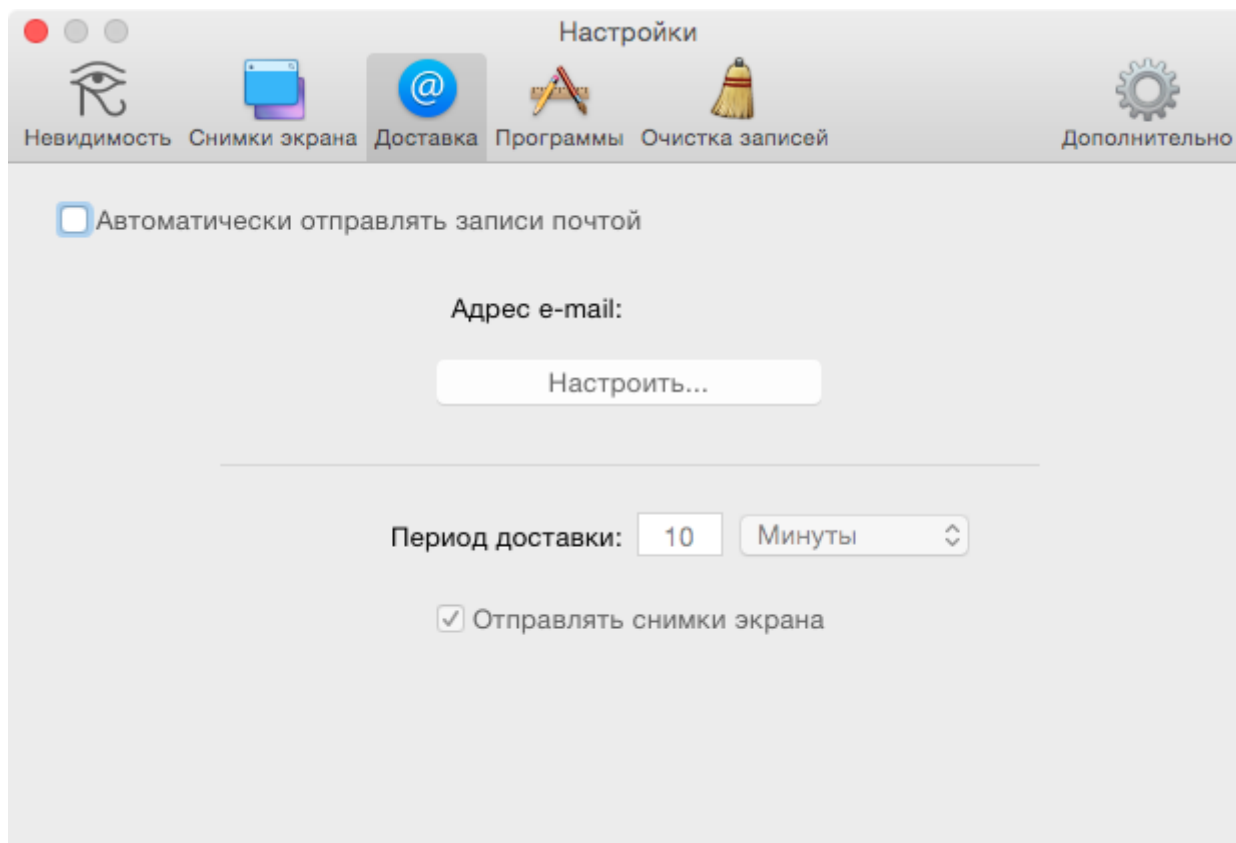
Настройки

Невидимость Снимки экрана Доставка Программы Очистка записей Дополнительно

Автоматически отправлять записи почтой

Адрес e-mail:

Настроить...

Период доставки: 10 Минуты

Отправлять снимки экрана